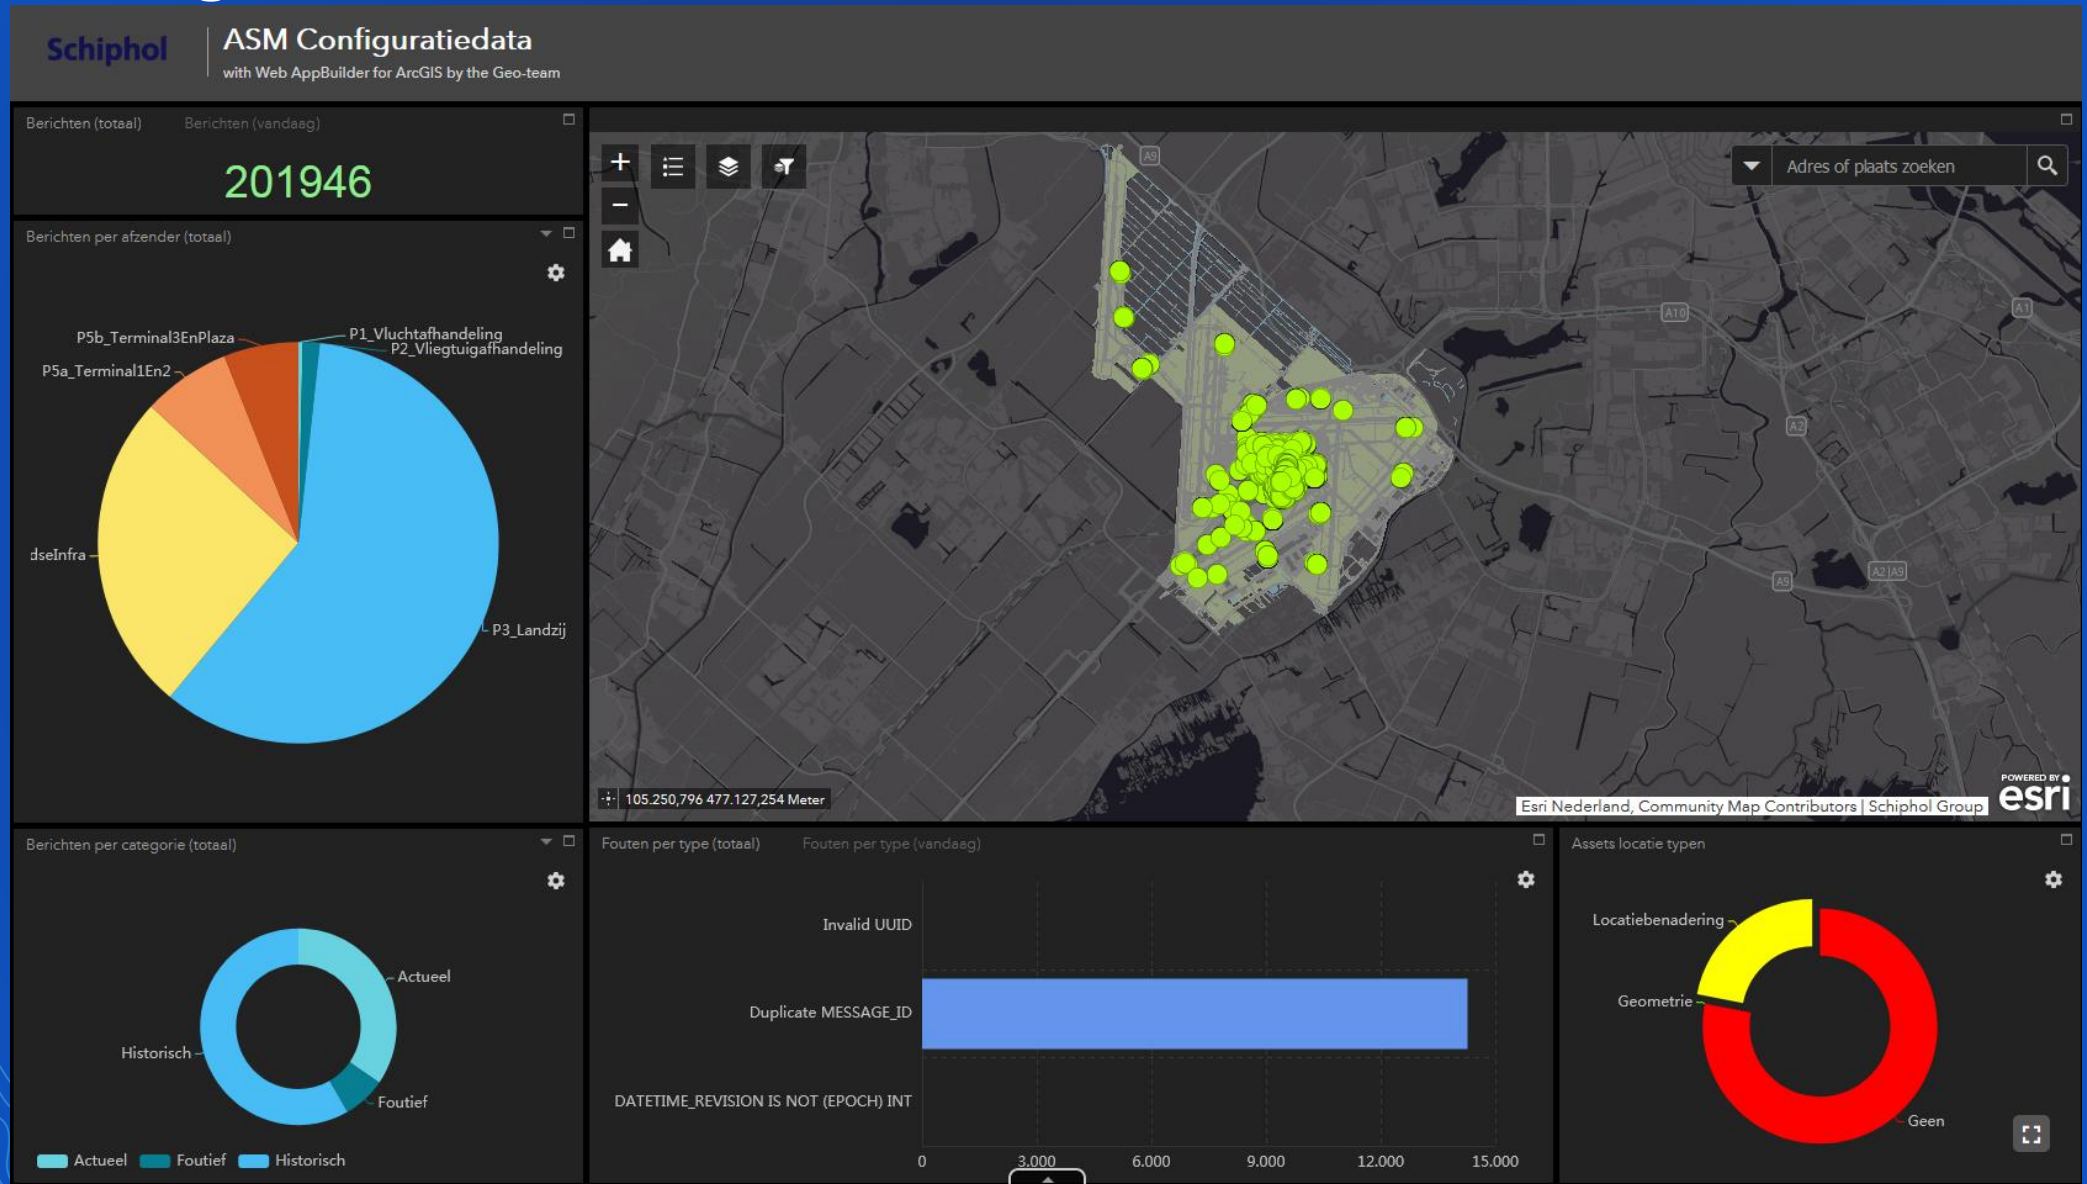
Schiphol

ASM Configuratiedata
with Web AppBuilder for ArcGIS by the Geo-team

Berichten (totaal) Berichten (vandaag)

201946

Berichten per afzender (totaal)

P5b_Terminal3EnPlaza
P1_Vluchtafhandeling
P2_Vliegtuigafhandeling
P5a_Terminal1En2
dseInfra
P3_Landzij

Adres of plaats zoeken

A9
A10
A1
A2
A9
A2|A9

105.250,796 477.127,254 Meter

Esri Nederland, Community Map Contributors | Schiphol Group
POWERED BY esri

Berichten per categorie (totaal)

Actueel
Historisch
Foutief

Actueel Foutief Historisch

Fouten per type (totaal) Fouten per type (vandaag)

Invalid UUID
Duplicate MESSAGE_ID
DATETIME_REVISION IS NOT (EPOCH) INT

0 3.000 6.000 9.000 12.000 15.000

Assets locatie typen

Locatiebenadering
Geometrie
Geen